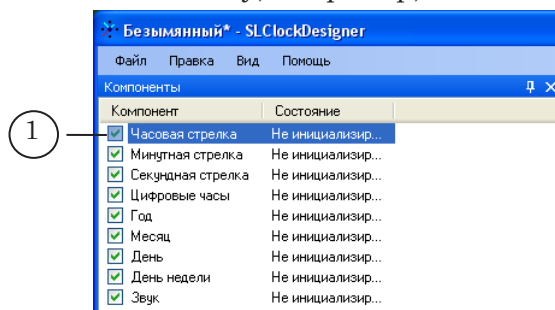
Безымянный* - SLClockDesigner

Файл Правка Вид Помощь

Компоненты

| Компонент | Состояние |
|---|---|
| Часовая стрелка | Не инициализир... |
| Минутная стрелка | Не инициализир... |
| Секундная стрелка | Не инициализир... |
| Цифровые часы | Не инициализир... |
| Год | Не инициализир... |
| Месяц | Не инициализир... |
| День | Не инициализир... |
| День недели | Не инициализир... |
| Звук | Не инициализир... |

1